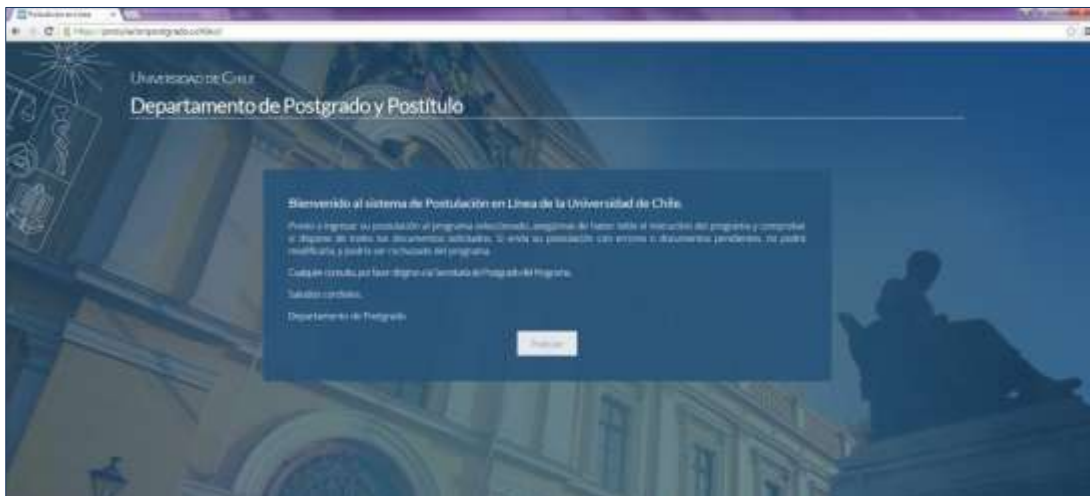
Postulación en Línea

https://postulacionpostgrado.uchile.cl

Universidad de Chile

Departamento de Postgrado y Postítulo

Bienvenido al sistema de Postulación en Línea de la Universidad de Chile.

Previo a ingresar su postulación al programa seleccionado, asegúrese de haber leído el instructivo del programa y comprobar si dispone de todos los documentos solicitados. Si envía su postulación con errores o documentos pendientes, no podrá modificarla y podría ser rechazada del programa.

Cualquier consulta por favor diríjase vía Secretaría de Postgrado del Programa.

Saludos cordiales,

Departamento de Postgrado

Postular